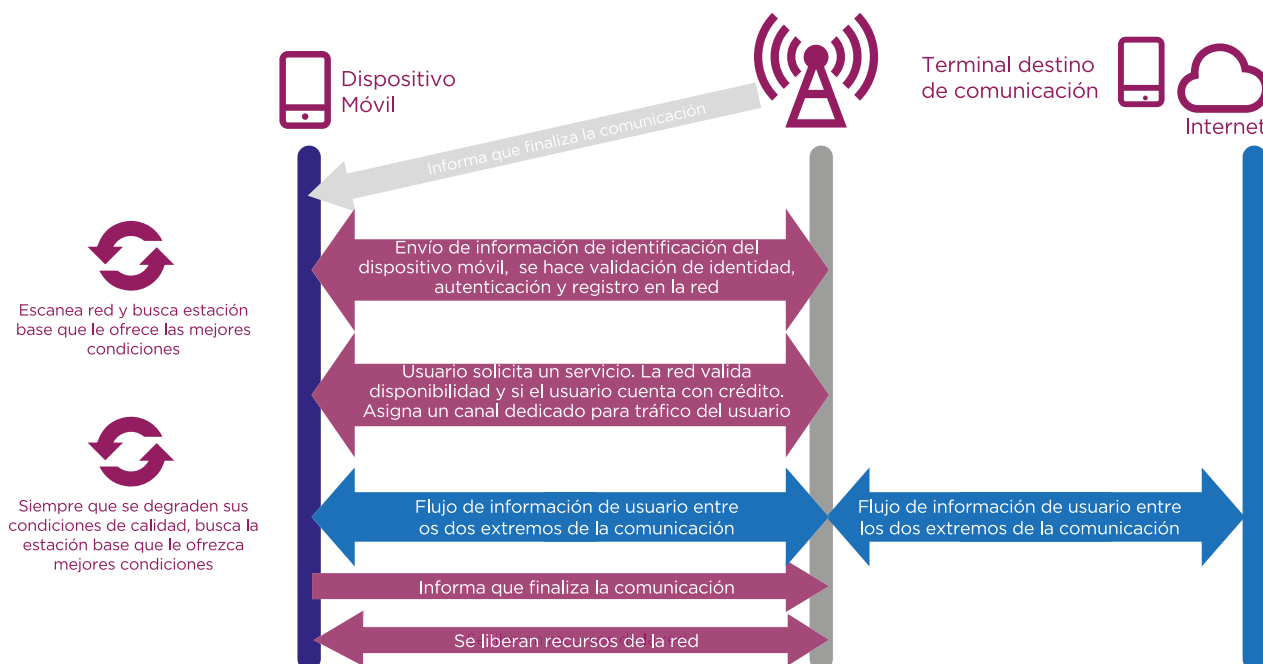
Dispositivo Móvil

Terminal destino de comunicación

Internet

Informa que finaliza la comunicación

Envío de información de identificación del dispositivo móvil, se hace validación de identidad, autenticación y registro en la red

Escanea red y busca estación base que le ofrece las mejores condiciones

Usuario solicita un servicio. La red valida disponibilidad y si el usuario cuenta con crédito. Asigna un canal dedicado para tráfico del usuario

Siempre que se degraden sus condiciones de calidad, busca la estación base que le ofrezca mejores condiciones

Flujo de información de usuario entre os dos extremos de la comunicación

Flujo de información de usuario entre los dos extremos de la comunicación

Informa que finaliza la comunicación

Se liberan recursos de la red